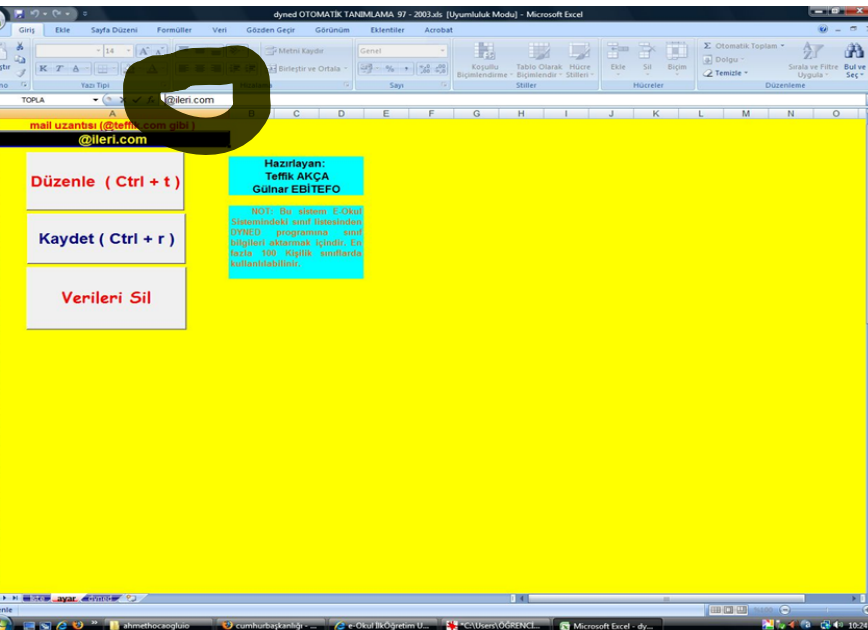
dyned OTOMATİK TANIMLAMA 97 - 2003.xls [Uyumluluk Modu] - Microsoft Excel

Giriş Ekle Sayfa Düzeni Formüller Veri Gözden Geçir Görünüm Eklentiler Acrobat

Metni Kaydır
Birleştir ve Ortala
Genel
Koşullu Biçimlendirme
Tablo Olarak Biçimlendir
Hücre Stilleri
Ekle Sil Biçim
Otomatik Toplam
Dolgu
Temizle
Sırala ve Filtre Uygula
Bul ve Seç
Yazı Tipi Hizalama Sayı Stiller Hücreler Düzenleme

TOPLA @ileri.com

A B C D E F G H I J K L M N O

mail uzantısı (@teffik.com gibi )
@ileri.com

Düzenle ( Ctrl + t )

Kaydet ( Ctrl + r )

Verileri Sil

Hazırlayan:
Teffik AKÇA
Gülnar EBİTEFO

NOT: Bu sistem E-Okul Sistemindeki sınıf listesinden DYNED programına sınıf bilgileri aktarmak içindir. En fazla 100 Kişilik sınıflarda kullanılabilir.

ayar

ahmethocaoglu
cumhurbaşkanlığı - ...
e-Okul İlköğretim U...
"C:\Users\ÖĞRENCİ...
Microsoft Excel - dy...
10:24